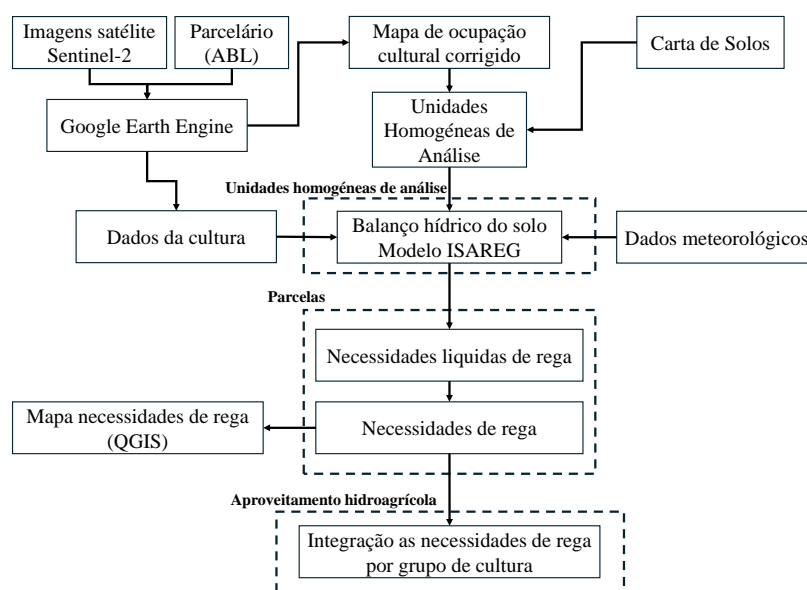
Imagens satélite Sentinel-2

Parcelário (ABL)

Mapa de ocupação cultural corrigido

Carta de Solos

Google Earth Engine

Unidades Homogéneas de Análise

Unidades homogéneas de análise

Dados da cultura

Balanço hídrico do solo Modelo ISAREG

Dados meteorológicos

Parcelas

Necessidades liquidas de rega

Mapa necessidades de rega (QGIS)

Necessidades de rega

Aproveitamento hidroagrícola

Integração as necessidades de rega por grupo de cultura